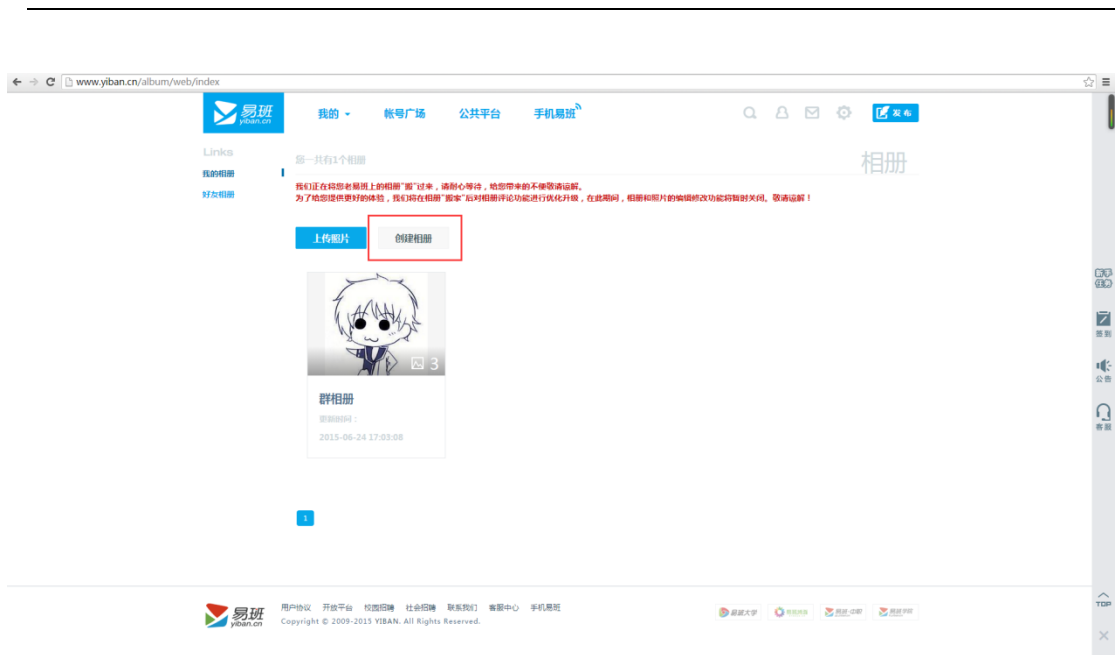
www.yiban.cn/album/web/index

易班 yiban.cn

我的 ▾ 帐号广场 公共平台 手机易班

发布

Links

我的相册

好友相册

您一共有1个相册

相册

我们正在将您老易班上的相册"搬"过来，请耐心等待，给您带来的不便敬请谅解。

为了给您提供更好的体验，我们将在相册"搬家"后对相册评论功能进行优化升级，在此期间，相册和照片的编辑修改功能将暂时关闭。敬请谅解！

上传图片

创建相册

3

群相册

更新时间：

2015-06-24 17:03:08

1

新手任务

签到

公告

客服

易班 yiban.cn

用户协议 开放平台 校园招聘 社会招聘 联系我们 客服中心 手机易班

Copyright © 2009-2015 YIBAN. All Rights Reserved.

易班大学

TOP